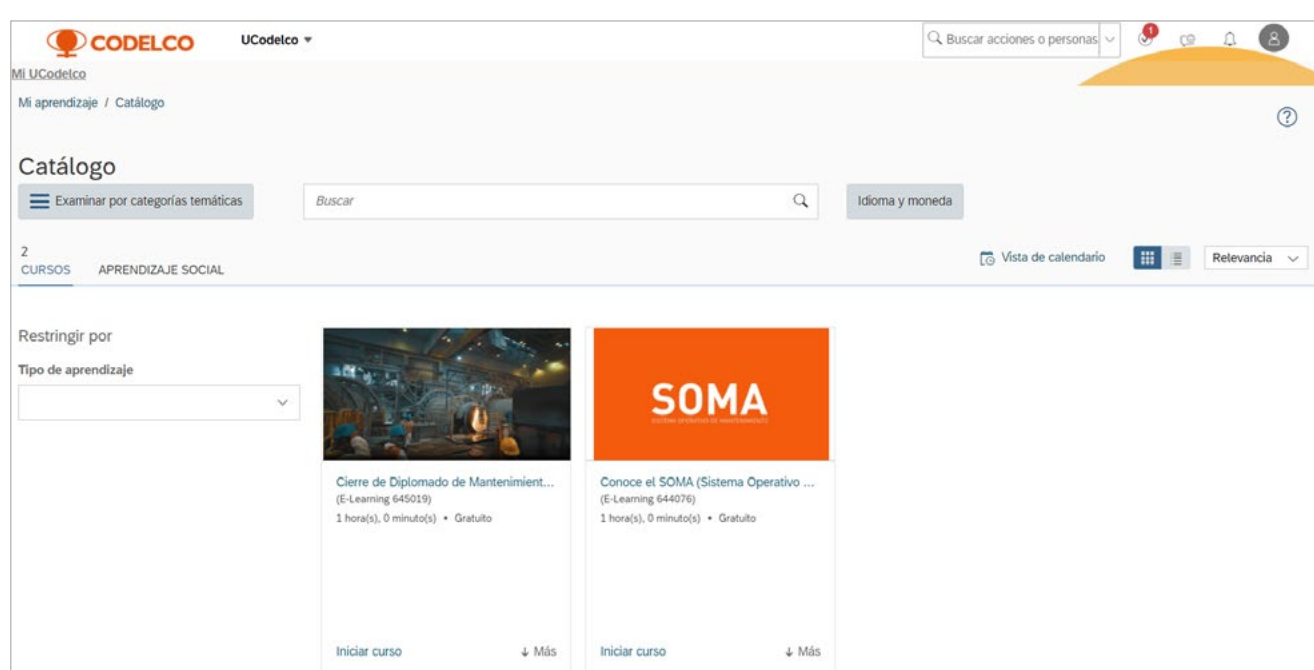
CODELCO UCodelco

Buscar acciones o personas

1

Mi UCodelco

Mi aprendizaje / Catálogo

Catálogo

Examinar por categorías temáticas

Buscar

Idioma y moneda

2
CURSOS APRENDIZAJE SOCIAL

Vista de calendario

Relevancia

Restringir por

Tipo de aprendizaje

Cierre de Diplomado de Mantenimient...
(E-Learning 645019)
1 hora(s), 0 minuto(s) • Gratuito

Iniciar curso ↓ Más

SOMA
SISTEMA OPERATIVO DE MANTENIMIENTO

Conoce el SOMA (Sistema Operativo ...
(E-Learning 644076)
1 hora(s), 0 minuto(s) • Gratuito

Iniciar curso ↓ Más